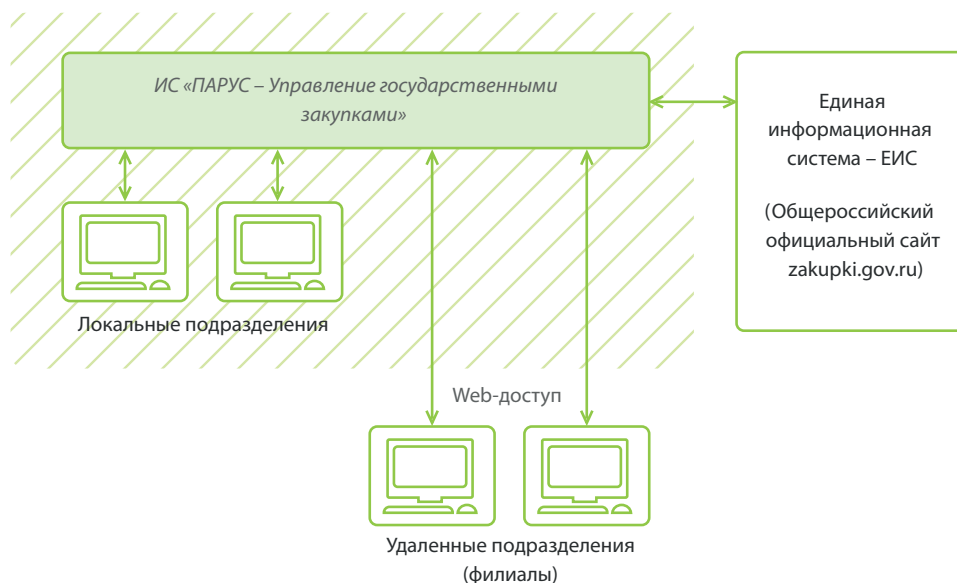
ИС «ПАРУС – Управление государственными закупками»

Единая информационная система – ЕИС

(Общероссийский официальный сайт zakupki.gov.ru)

Локальные подразделения

Web-доступ

Удаленные подразделения (филиалы)